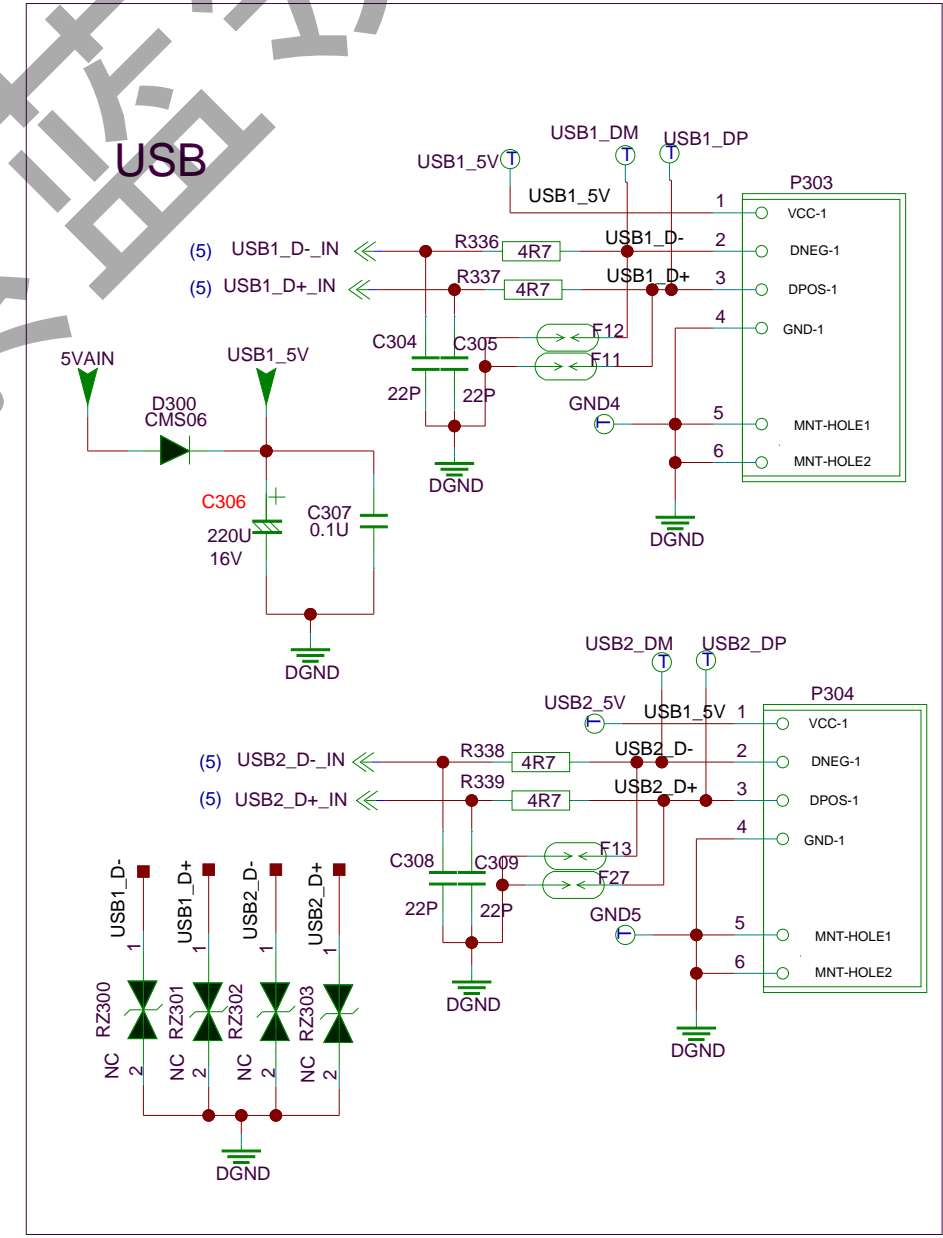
USB

USB1_5V
USB1_DM
USB1_DP
P303
USB1_5V
1
VCC-1
(5) USB1_D-_IN
R336
4R7
USB1_D-
2
DNEG-1
(5) USB1_D+_IN
R337
4R7
USB1_D+
3
DPOS-1
4
GND-1
C304
C305
F12
F11
22P
22P
GND4
5
MNT-HOLE1
6
MNT-HOLE2
DGND
DGND

5VAIN
USB1_5V
D300
CMS06
C306
220U
16V
C307
0.1U
DGND

USB2_DM
USB2_DP
P304
USB2_5V
USB1_5V
1
VCC-1
(5) USB2_D-_IN
R338
4R7
USB2_D-
2
DNEG-1
(5) USB2_D+_IN
R339
4R7
USB2_D+
3
DPOS-1
4
GND-1
C308
C309
F13
F27
22P
22P
GND5
5
MNT-HOLE1
6
MNT-HOLE2
DGND
DGND

USB1_D-
USB1_D+
USB2_D-
USB2_D+
1
1
1
1
RZ300
RZ301
RZ302
RZ303
NC
NC
NC
NC
2
2
2
2
DGND